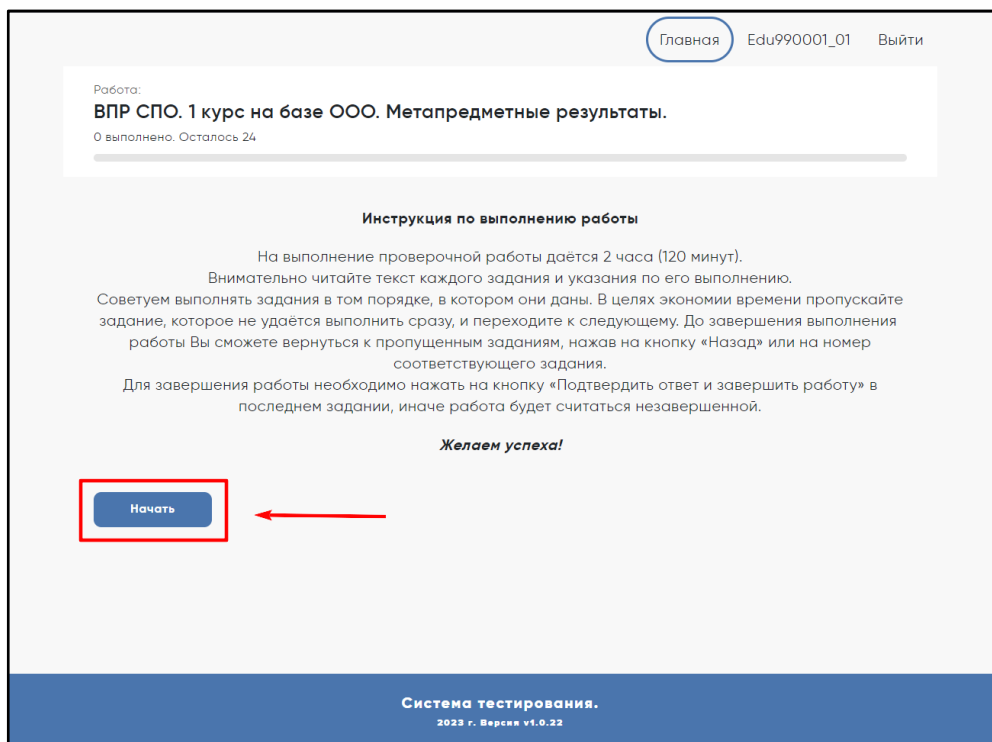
Главная Edu990001_01 Выйти

Работа:
ВПР СПО. 1 курс на базе ООО. Метапредметные результаты.
0 выполнено. Осталось 24

Инструкция по выполнению работы

На выполнение проверочной работы даётся 2 часа (120 минут).
Внимательно читайте текст каждого задания и указания по его выполнению.
Советуем выполнять задания в том порядке, в котором они даны. В целях экономии времени пропускайте задание, которое не удаётся выполнить сразу, и переходите к следующему. До завершения выполнения работы Вы сможете вернуться к пропущенным заданиям, нажав на кнопку «Назад» или на номер соответствующего задания.
Для завершения работы необходимо нажать на кнопку «Подтвердить ответ и завершить работу» в последнем задании, иначе работа будет считаться незавершенной.

Желаем успеха!

Начать

Система тестирования.
2023 г. Версия v1.0.22